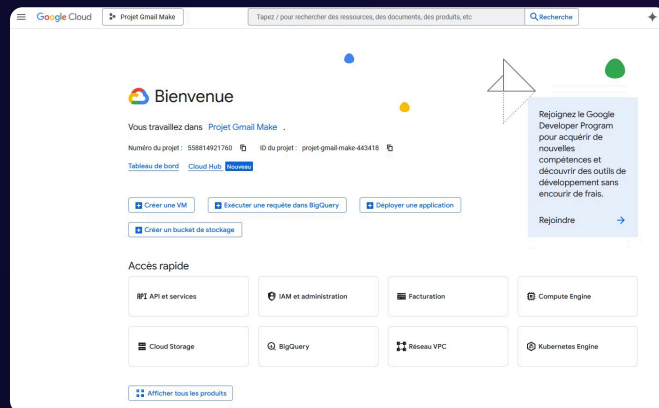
Google Cloud Projet Gmail Make

Tapez / pour rechercher des ressources, des documents, des produits, etc

Recherche

Bienvenue

Vous travaillez dans Projet Gmail Make .

Numéro du projet : 558814921760 ID du projet : projet-gmail-make-443418

Tableau de bord Cloud Hub Nouveau

Créer une VM

Exécuter une requête dans BigQuery

Déployer une application

Créer un bucket de stockage

Rejoignez le Google Developer Program pour acquérir de nouvelles compétences et découvrir des outils de développement sans encourir de frais.

Rejoindre

Accès rapide

API et services

IAM et administration

Facturation

Compute Engine

Cloud Storage

BigQuery

Réseau VPC

Kubernetes Engine

Afficher tous les produits